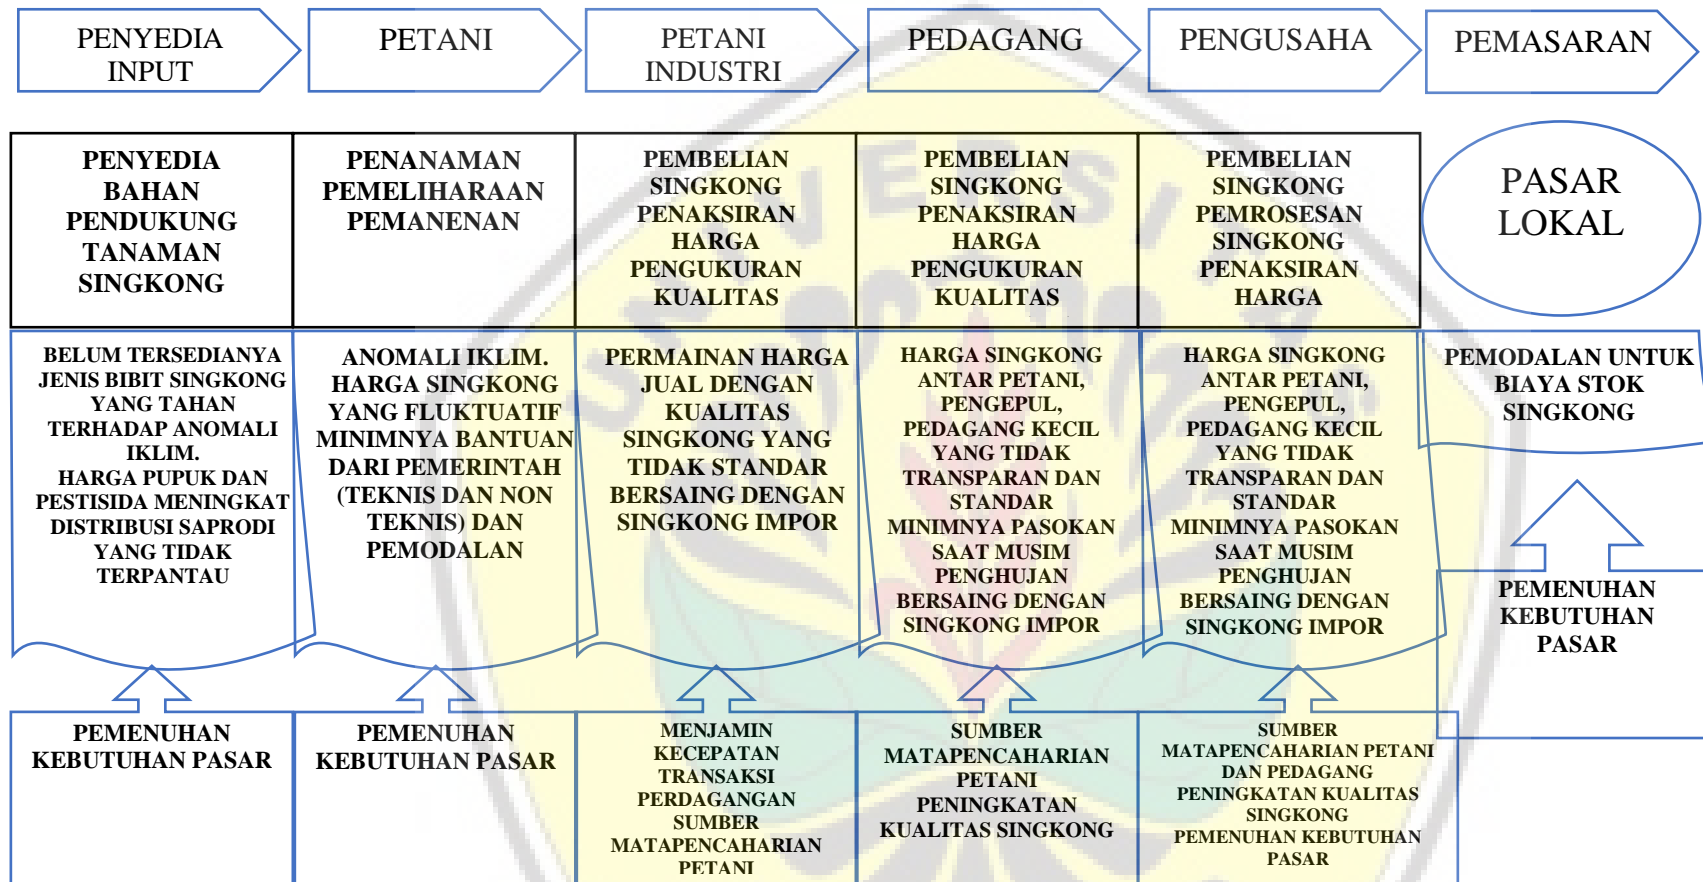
PENYEDIA INPUT

PETANI

PETANI INDUSTRI

PEDAGANG

PENGUSAHA

PEMASARAN

PENYEDIA BAHAN PENDUKUNG TANAMAN SINGKONG

PENANAMAN PEMELIHARAAN PEMANENAN

PEMBELIAN SINGKONG PENAKSIRAN HARGA PENGUKURAN KUALITAS

PEMBELIAN SINGKONG PENAKSIRAN HARGA PENGUKURAN KUALITAS

PEMBELIAN SINGKONG PEMROSESAN SINGKONG PENAKSIRAN HARGA

PASAR LOKAL

BELUM TERSEDIANYA JENIS BIBIT SINGKONG YANG TAHAN TERHADAP ANOMALI IKLIM.
HARGA PUPUK DAN PESTISIDA MENINGKAT
DISTRIBUSI SAPRODI YANG TIDAK TERPANTAU

ANOMALI IKLIM.
HARGA SINGKONG YANG FLUKTUATIF
MINIMNYA BANTUAN DARI PEMERINTAH (TEKNIS DAN NON TEKNIS) DAN PEMODALAN

PERMAINAN HARGA JUAL DENGAN KUALITAS SINGKONG YANG TIDAK STANDAR
BERSAING DENGAN SINGKONG IMPOR

HARGA SINGKONG ANTAR PETANI, PENGEPUL, PEDAGANG KECIL YANG TIDAK TRANSPARAN DAN STANDAR
MINIMNYA PASOKAN SAAT MUSIM PENGHUJAN
BERSAING DENGAN SINGKONG IMPOR

HARGA SINGKONG ANTAR PETANI, PENGEPUL, PEDAGANG KECIL YANG TIDAK TRANSPARAN DAN STANDAR
MINIMNYA PASOKAN SAAT MUSIM PENGHUJAN
BERSAING DENGAN SINGKONG IMPOR

PEMODALAN UNTUK BIAYA STOK SINGKONG

PEMENUHAN KEBUTUHAN PASAR

PEMENUHAN KEBUTUHAN PASAR

PEMENUHAN KEBUTUHAN PASAR

MENJAMIN KECEPATAN TRANSAKSI PERDAGANGAN
SUMBER MATAPENCAHARIAN PETANI

SUMBER MATAPENCAHARIAN PETANI
PENINGKATAN KUALITAS SINGKONG

SUMBER MATAPENCAHARIAN PETANI DAN PEDAGANG
PENINGKATAN KUALITAS SINGKONG
PEMENUHAN KEBUTUHAN PASAR